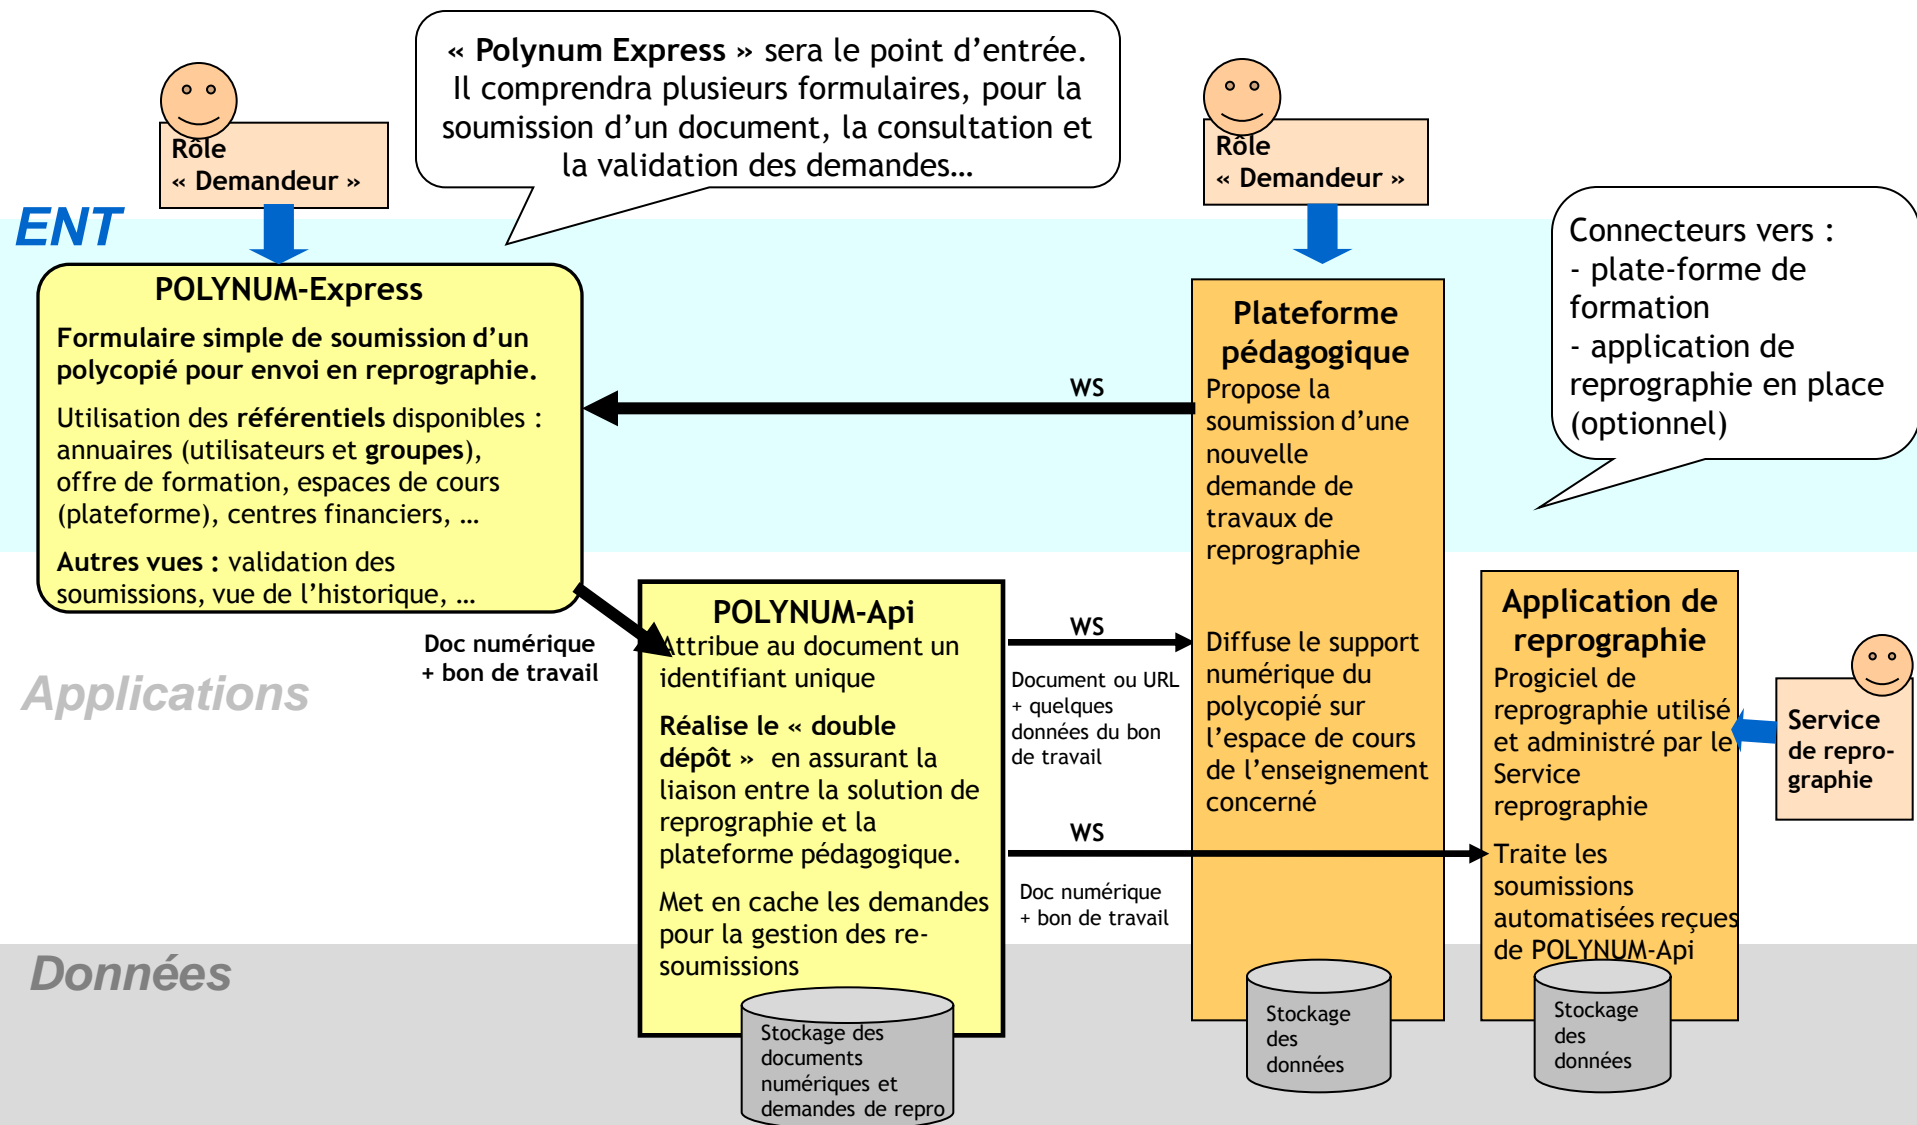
Rôle
« Demandeur »

« Polynum Express » sera le point d'entrée. Il comprendra plusieurs formulaires, pour la soumission d'un document, la consultation et la validation des demandes…

Rôle
« Demandeur »

ENT

Connecteurs vers :
- plate-forme de formation
- application de reprographie en place (optionnel)

POLYNUM-Express

Formulaire simple de soumission d'un polycopié pour envoi en reprographie.

Utilisation des référentiels disponibles : annuaires (utilisateurs et groupes), offre de formation, espaces de cours (plateforme), centres financiers, …

Autres vues : validation des soumissions, vue de l'historique, …

WS

Plateforme pédagogique
Propose la soumission d'une nouvelle demande de travaux de reprographie

Diffuse le support numérique du polycopié sur l'espace de cours de l'enseignement concerné

Doc numérique
+ bon de travail

Applications

POLYNUM-Api
Attribue au document un identifiant unique

Réalise le « double dépôt » en assurant la liaison entre la solution de reprographie et la plateforme pédagogique.

Met en cache les demandes pour la gestion des re-soumissions

WS

Document ou URL + quelques données du bon de travail

WS

Doc numérique
+ bon de travail

Application de reprographie
Progiciel de reprographie utilisé et administré par le Service reprographie

Traite les soumissions automatisées reçues de POLYNUM-Api

Service de repro-graphie

Données

Stockage des documents numériques et demandes de repro

Stockage des données

Stockage des données